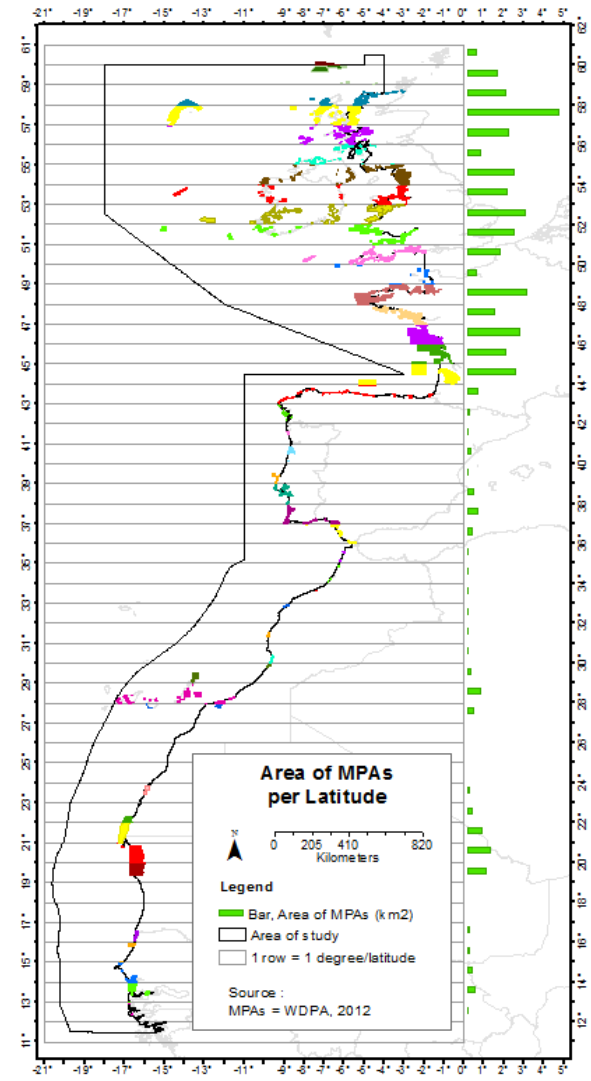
-21° -19° -17° -15° -13° -11° -9° -8° -7° -6° -5° -4° -3° -2° -1° 0° 1° 2° 3° 4° 5°

61° 59° 57° 55° 53° 51° 49° 47° 45° 43° 41° 39° 37° 35° 33° 31° 29° 27° 25° 23° 21° 19° 17° 15° 13° 11°

62° 60° 58° 56° 54° 52° 50° 48° 46° 44° 42° 40° 38° 36° 34° 32° 30° 28° 26° 24° 22° 20° 18° 16° 14° 12°

Area of MPAs per Latitude

N

0 205 410 820
Kilometers

Legend
Bar, Area of MPAs (km2)
Area of study
1 row = 1 degree/latitude

Source :
MPAs = WDPA, 2012

-21° -19° -17° -15° -13° -11° -9° -8° -7° -6° -5° -4° -3° -2° -1° 0° 1° 2° 3° 4° 5°